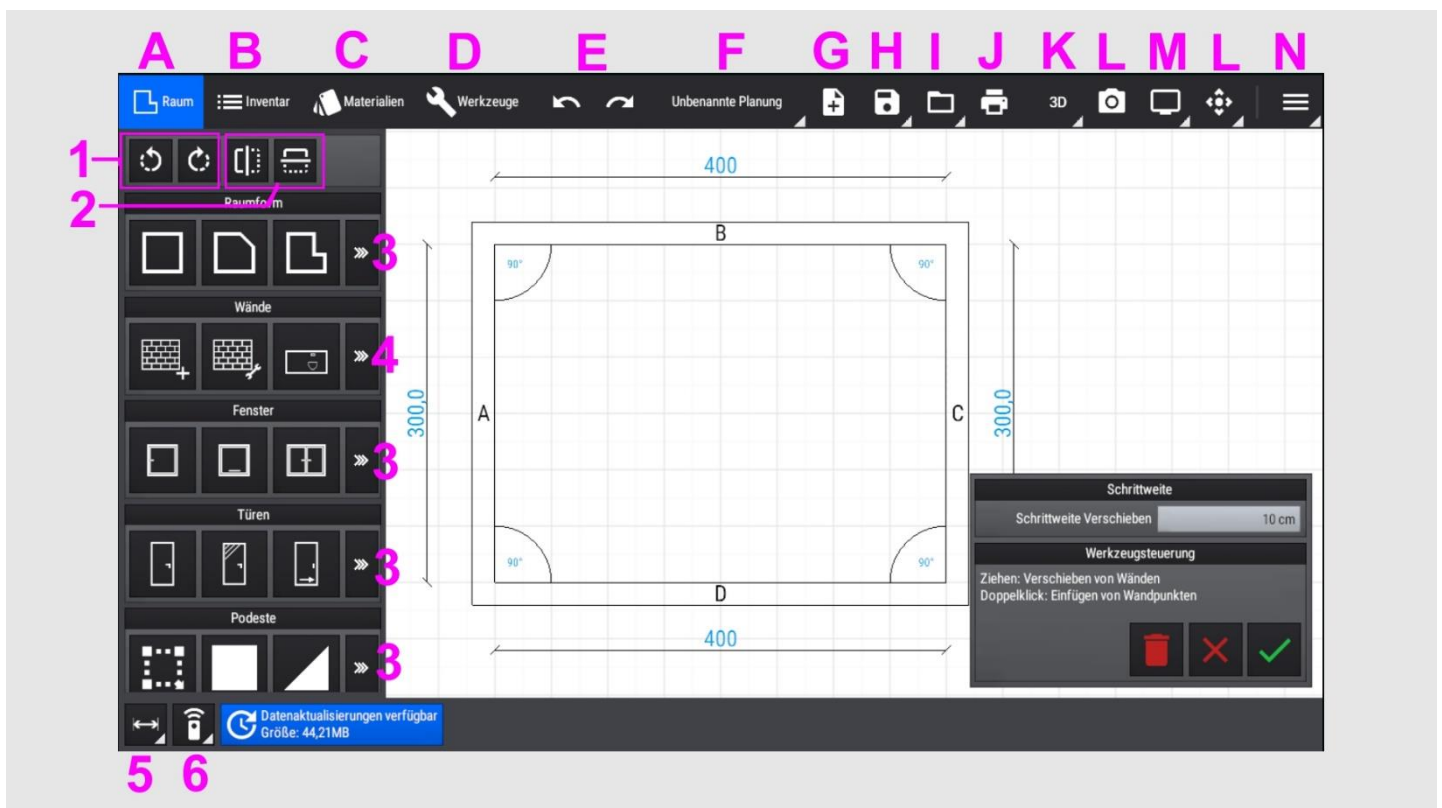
A B C D E F G H I J K L M L N

Raum Inventar Materialien Werkzeuge Unbenannte Planung 3D

1
2

Raumform
3
Wände
4
Fenster
3
Türen
3
Podeste
3

400
B
90° 90°
300,0 A C 300,0
90° 90°
D
400

Schrittweite
Schrittweite Verschieben 10 cm
Werkzeugsteuerung
Ziehen: Verschieben von Wänden
Doppelklick: Einfügen von Wandpunkten

Datenaktualisierungen verfügbar
Größe: 44,21MB

5 6